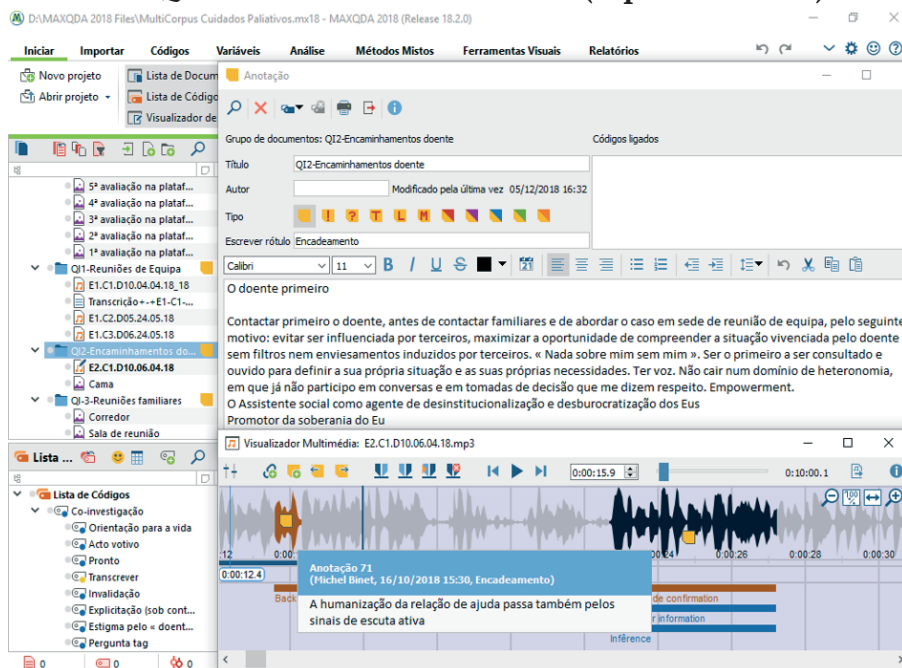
D:\MAXQDA 2018 Files\MultiCorpus Cuidados Paliativos.mx18 - MAXQDA 2018 (Release 18.2.0)

Iniciar Importar Códigos Variáveis Análise Métodos Mistos Ferramentas Visuais Relatórios

Novo projeto
Abrir projeto
Lista de Docum
Lista de Código
Visualizador de

5ª avaliação na plataf...
4ª avaliação na plataf...
3ª avaliação na plataf...
2ª avaliação na plataf...
1ª avaliação na plataf...
QI1-Reuniões de Equipa
E1.C1.D10.04.04.18_18
Transcrição+-+E1-C1-...
E1.C2.D05.24.05.18
E1.C3.D06.24.05.18
QI2-Encaminhamentos do...
E2.C1.D10.06.04.18
Cama
QI-3-Reuniões familiares
Corredor
Sala de reunião

Lista ...
Lista de Códigos
Co-investigação
Orientação para a vida
Acto votivo
Pronto
Transcrever
Invalidação
Explicitação (sob cont...
Estigma pelo « doent...
Pergunta tag

0 0 0

Anotação

Grupo de documentos: QI2-Encaminhamentos doente
Códigos ligados
Título QI2-Encaminhamentos doente
Autor
Modificado pela última vez 05/12/2018 16:32
Tipo
Escrever rótulo Encadeamento
Calibri 11

O doente primeiro

Contactar primeiro o doente, antes de contactar familiares e de abordar o caso em sede de reunião de equipa, pelo seguinte motivo: evitar ser influenciada por terceiros, maximizar a oportunidade de compreender a situação vivenciada pelo doente sem filtros nem enviesamentos induzidos por terceiros. « Nada sobre mim sem mim ». Ser o primeiro a ser consultado e ouvido para definir a sua própria situação e as suas próprias necessidades. Ter voz. Não cair num domínio de heteronomia, em que já não participo em conversas e em tomadas de decisão que me dizem respeito. Empowerment.
O Assistente social como agente de desinstitucionalização e desburocratização dos Eus
Promotor da soberania do Eu

Visualizador Multimédia: E2.C1.D10.06.04.18.mp3
0:00:15.9
0:10:00.1
:12 0:00: 0:00:26 0:00:28 0:00:30
0:00:12.4
Anotação 71
(Michel Binet, 16/10/2018 15:30, Encadeamento)
A humanização da relação de ajuda passa também pelos sinais de escuta ativa
Back
de confirmation
r information
Inférence